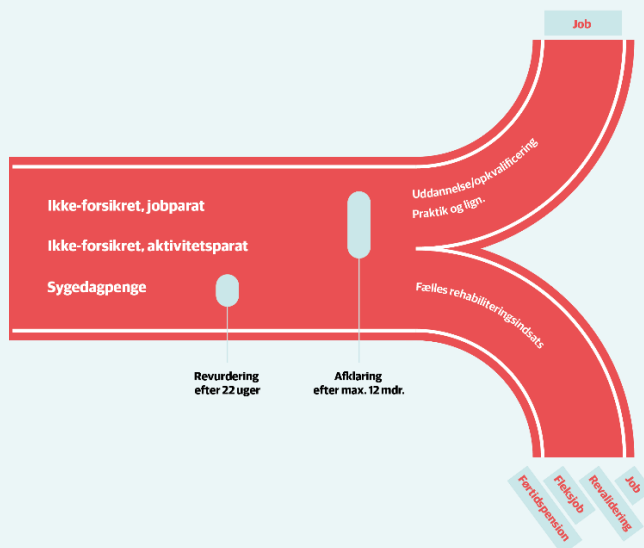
Job

Ikke-forsikret, jobparat

Ikke-forsikret, aktivitetsparat

Sygedagpenge

Uddannelse/opkvalificering

Praktik og lign.

Fælles rehabiliteringsindsats

Revurdering efter 22 uger

Afklaring efter max. 12 mdr.

Førtidspension

Fleksjob

Revalidering

Job